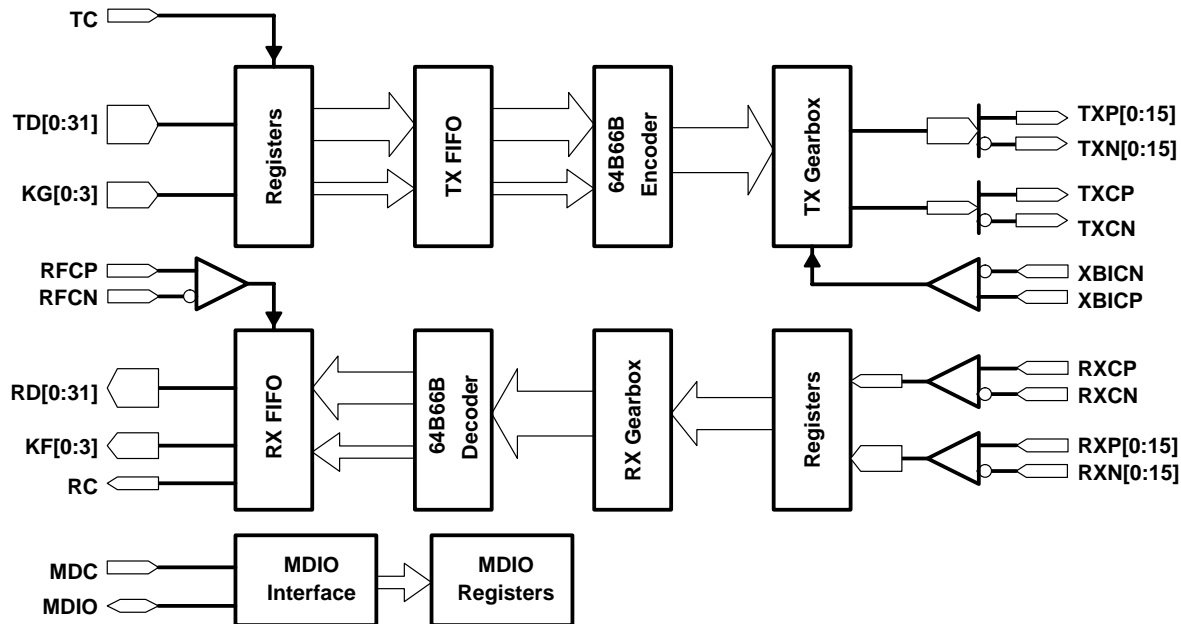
TC

TD[0:31]

KG[0:3]

Registers

TX FIFO

64B66B Encoder

TX Gearbox

TXP[0:15]

TXN[0:15]

TXCP

TXCN

RFCP

RFCN

XBICN

XBICP

RD[0:31]

KF[0:3]

RC

RX FIFO

64B66B Decoder

RX Gearbox

Registers

RXCP

RXCN

RXP[0:15]

RXN[0:15]

MDC

MDIO

MDIO Interface

MDIO Registers